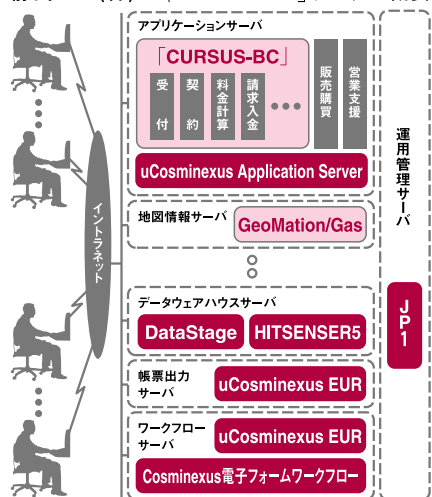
イントラネット

アプリケーションサーバ

「CURSUS-BC」

受付

契約

料金計算

請求入金

販売購買

営業支援

uCosminexus Application Server

地図情報サーバ

GeoMation/Gas

データウェアハウスサーバ

DataStage

HITSENSER5

帳票出力サーバ

uCosminexus EUR

ワークフローサーバ

uCosminexus EUR

Cosminexus電子フォームワークフロー

運用管理サーバ

JP1